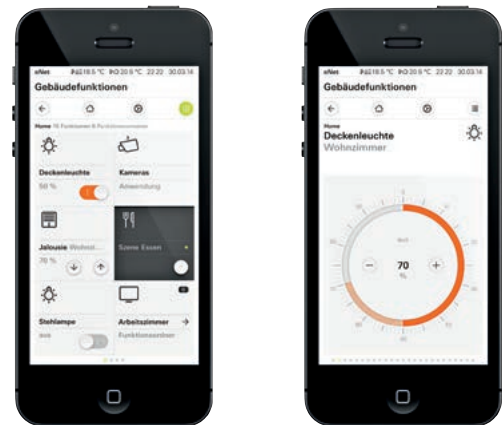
eNet 19.5 °C 20.5 °C 22:20 30.03.14

Gebäudefunktionen

Home

Deckenleuchte

50 %

Kameras

Anwendung

Jalousie Wohnz...

70 %

Szene Essen

Stehlampe

aus

Arbeitszimmer

Funktionsordner

eNet 19.5 °C 20.5 °C 22:20 30.03.14

Gebäudefunktionen

Home

Deckenleuchte

Wohnzimmer

70

%